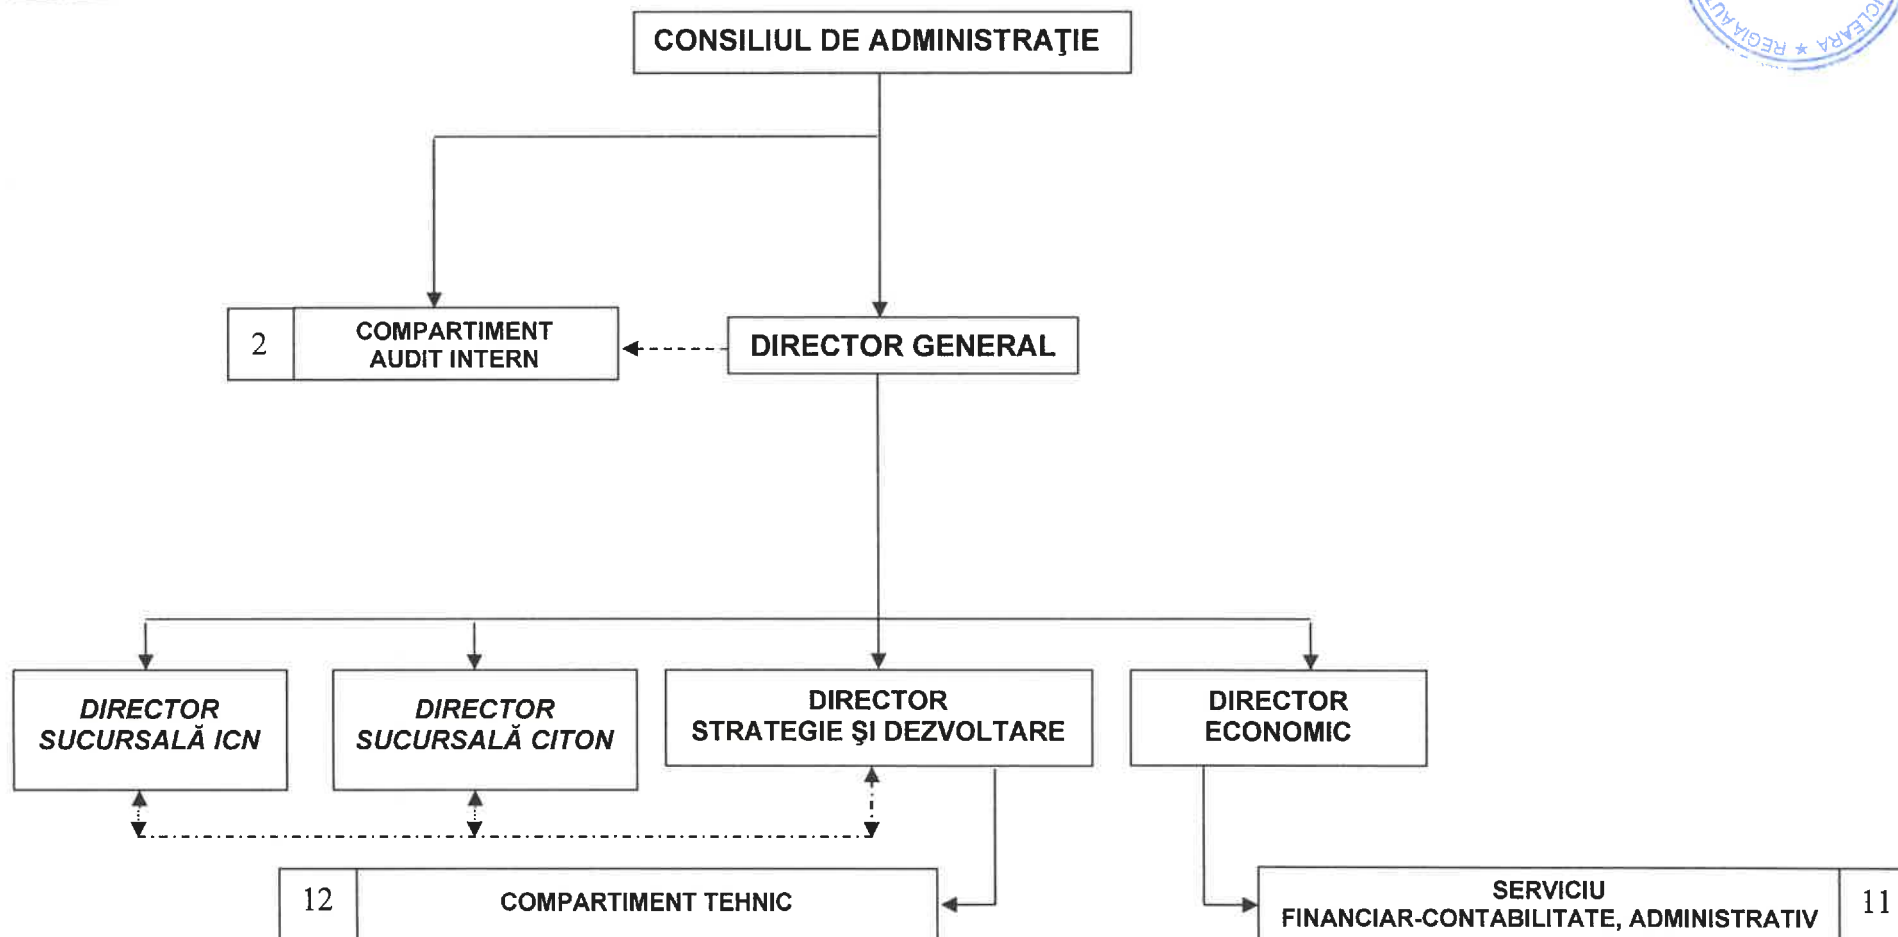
CONSILIUL DE ADMINISTRAŢIE

2
COMPARTIMENT AUDIT INTERN

DIRECTOR GENERAL

DIRECTOR SUCURSALĂ ICN

DIRECTOR SUCURSALĂ CITON

DIRECTOR STRATEGIE ŞI DEZVOLTARE

DIRECTOR ECONOMIC

12
COMPARTIMENT TEHNIC

SERVICIU FINANCIAR-CONTABILITATE, ADMINISTRATIV
11

REGIA AU ★ NUCLEARA